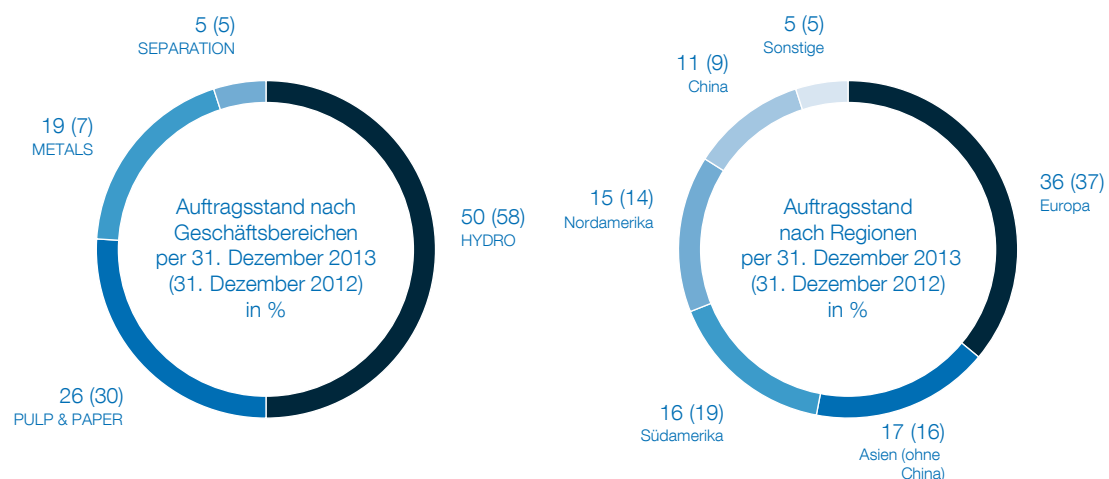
5 (5)
SEPARATION

19 (7)
METALS

Auftragsstand nach Geschäftsbereichen per 31. Dezember 2013 (31. Dezember 2012) in %

50 (58)
HYDRO

26 (30)
PULP & PAPER

5 (5)
Sonstige

11 (9)
China

15 (14)
Nordamerika

Auftragsstand nach Regionen per 31. Dezember 2013 (31. Dezember 2012) in %

36 (37)
Europa

16 (19)
Südamerika

17 (16)
Asien (ohne China)